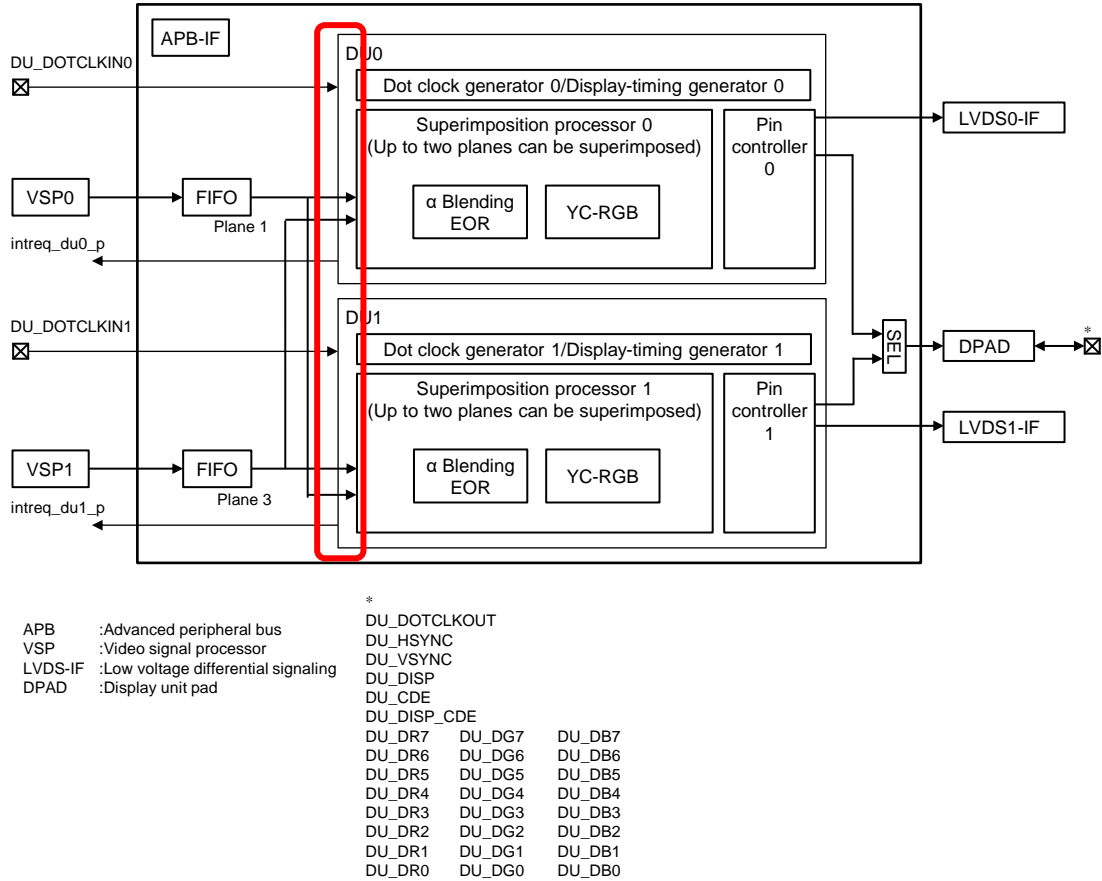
APB-IF

DU_DOTCLKIN0

DU0

Dot clock generator 0/Display-timing generator 0

Superimposition processor 0
(Up to two planes can be superimposed)

Pin controller 0

LVDS0-IF

VSP0

FIFO

Plane 1

α Blending EOR

YC-RGB

intreq_du0_p

DU_DOTCLKIN1

DU1

Dot clock generator 1/Display-timing generator 1

SEL

DPAD

*

Superimposition processor 1
(Up to two planes can be superimposed)

Pin controller 1

LVDS1-IF

VSP1

FIFO

Plane 3

α Blending EOR

YC-RGB

intreq_du1_p

APB :Advanced peripheral bus
VSP :Video signal processor
LVDS-IF :Low voltage differential signaling
DPAD :Display unit pad

*
DU_DOTCLKOUT
DU_HSYNC
DU_VSYNC
DU_DISP
DU_CDE
DU_DISP_CDE

| DU_DR7 | DU_DG7 | DU_DB7 |
|---|---|---|
| DU_DR6 | DU_DG6 | DU_DB6 |
| DU_DR5 | DU_DG5 | DU_DB5 |
| DU_DR4 | DU_DG4 | DU_DB4 |
| DU_DR3 | DU_DG3 | DU_DB3 |
| DU_DR2 | DU_DG2 | DU_DB2 |
| DU_DR1 | DU_DG1 | DU_DB1 |
| DU_DR0 | DU_DG0 | DU_DB0 |